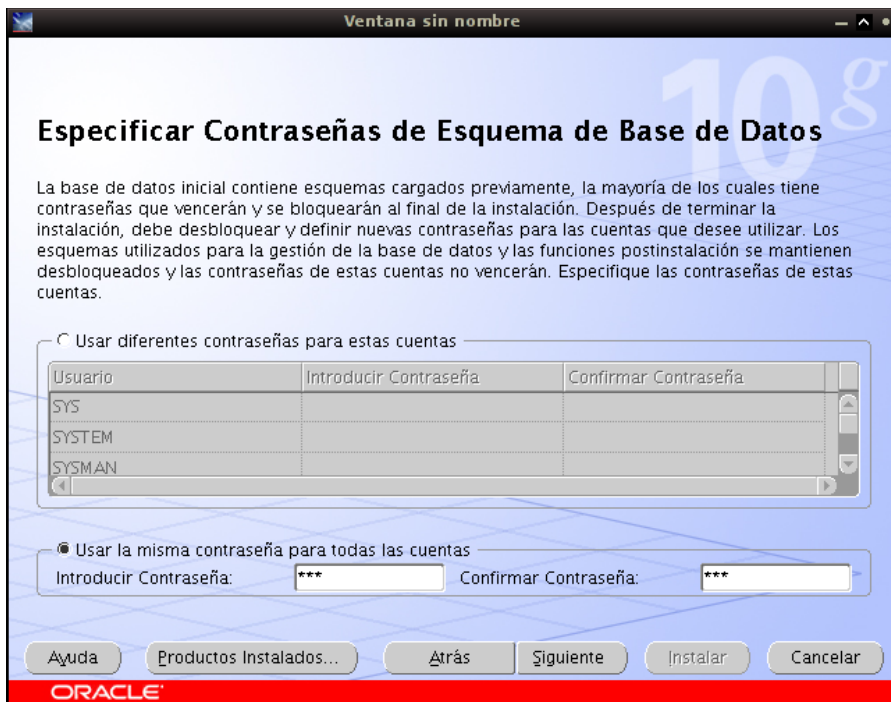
Ventana sin nombre

10g

Especificar Contraseñas de Esquema de Base de Datos

La base de datos inicial contiene esquemas cargados previamente, la mayoría de los cuales tiene contraseñas que vencerán y se bloquearán al final de la instalación. Después de terminar la instalación, debe desbloquear y definir nuevas contraseñas para las cuentas que desee utilizar. Los esquemas utilizados para la gestión de la base de datos y las funciones postinstalación se mantienen desbloqueados y las contraseñas de estas cuentas no vencerán. Especifique las contraseñas de estas cuentas.

Usar diferentes contraseñas para estas cuentas

| Usuario | Introducir Contraseña | Confirmar Contraseña |
|---|---|---|
| SYS | | |
| SYSTEM | | |
| SYSMAN | | |

Usar la misma contraseña para todas las cuentas

Introducir Contraseña: *** Confirmar Contraseña: ***

Ayuda Productos Instalados... Atrás Siguiente Instalar Cancelar

ORACLE